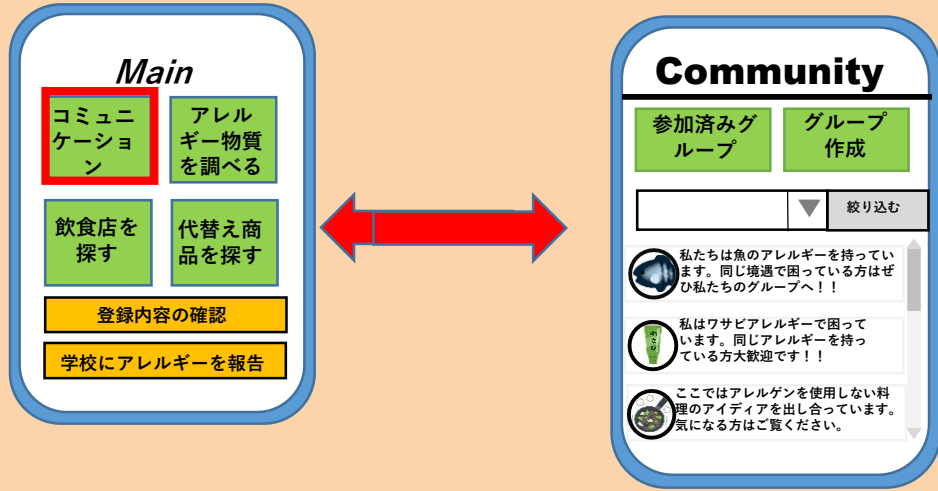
Main

コミュニケーション

アレルギー物質を調べる

飲食店を探す

代替え商品を探す

登録内容の確認

学校にアレルギーを報告

Community

参加済みグループ

グループ作成

絞り込む

私たちは魚のアレルギーを持っています。同じ境遇で困っている方はぜひ私たちのグループへ！！

私はワサビアレルギーで困っています。同じアレルギーを持っている方大歓迎です！！

ここではアレルゲンを使用しない料理のアイディアを出し合っています。気になる方はご覧ください。